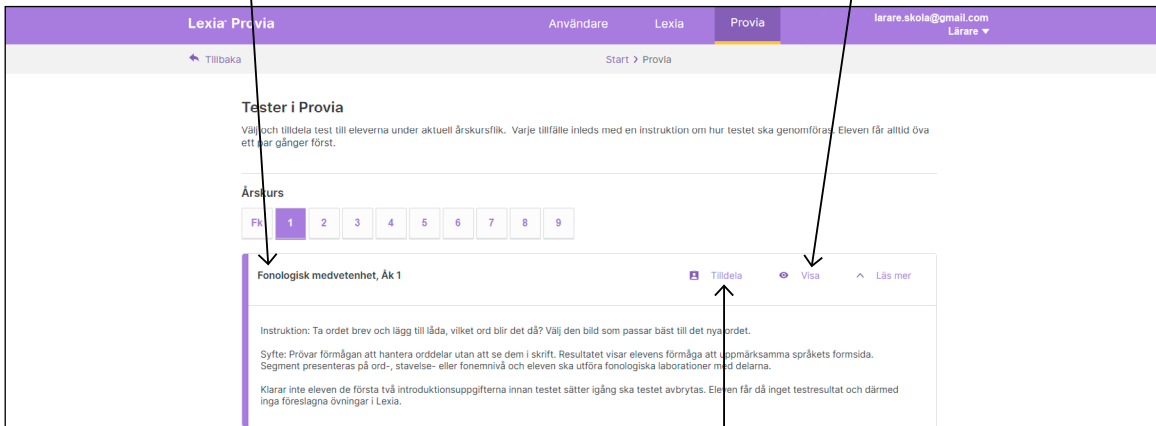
Lexia Provia

Användare Lexia Provia

larare.skola@gmail.com
Lärare ▼

Tillbaka

Start › Provia

Tester i Provia

Välj och tilldela test till eleverna under aktuell årskursflik. Varje tillfälle inleds med en instruktion om hur testet ska genomföras. Eleven får alltid öva ett par gånger först.

Årskurs

Fk 1 2 3 4 5 6 7 8 9

Fonologisk medvetenhet, Åk 1

Tilldela Visa Läs mer

Instruktion: Ta ordet brev och lägg till låda, vilket ord blir det då? Välj den bild som passar bäst till det nya ordet.

Syfte: Prövar förmågan att hantera orddelar utan att se dem i skrift. Resultatet visar elevens förmåga att uppmärksamma språkets formsida. Segment presenteras på ord-, stavelse- eller fonemnivå och eleven ska utföra fonologiska laborationer med delarna.

Klarar inte eleven de första två introduktionsuppgifterna innan testet sätter igång ska testet avbrytas. Eleven får då inget testresultat och därmed inga föreslagna övningar i Lexia.